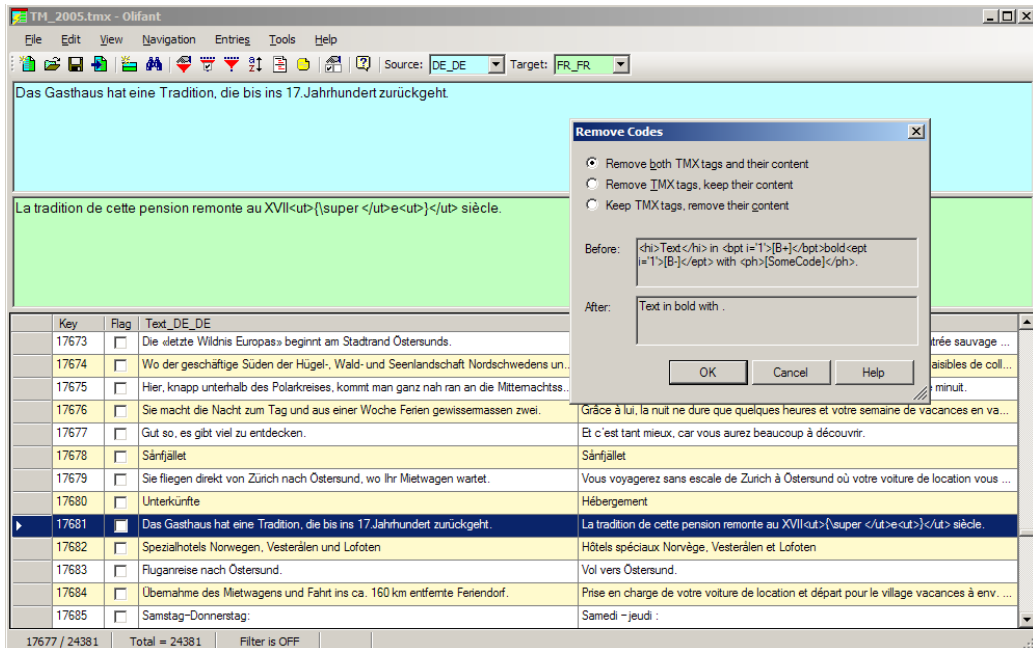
TM_2005.tmx - Olifant

File Edit View Navigation Entries Tools Help

Source: DE_DE Target: FR_FR

Das Gasthaus hat eine Tradition, die bis ins 17.Jahrhundert zurückgeht.

La tradition de cette pension remonte au XVII<ut>{\super </ut>e<ut>}</ut> siècle.

Remove Codes

Remove both TMX tags and their content
Remove TMX tags, keep their content
Keep TMX tags, remove their content

Before: <hi>Text</hi> in <bpt i='1'>[B+]</bpt>bold<ept i='1'>[B-]</ept> with <ph>[SomeCode]</ph>.

After: Text in bold with .

OK Cancel Help

| | Key | Flag | Text_DE_DE | |
|---|---|---|---|---|
| | 17673 | | Die «letzte Wildnis Europas» beginnt am Stadtrand Östersunds. | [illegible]trée sauvage ... |
| | 17674 | | Wo der geschäftige Süden der Hügel-, Wald- und Seenlandschaft Nordschwedens un... | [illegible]aisibles de coll... |
| | 17675 | | Hier, knapp unterhalb des Polarkreises, kommt man ganz nah ran an die Mitternachtss... | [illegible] minuit. |
| | 17676 | | Sie macht die Nacht zum Tag und aus einer Woche Ferien gewissermassen zwei. | Grâce à lui, la nuit ne dure que quelques heures et votre semaine de vacances en va... |
| | 17677 | | Gut so, es gibt viel zu entdecken. | Et c'est tant mieux, car vous aurez beaucoup à découvrir. |
| | 17678 | | Sånfjället | Sånfjället |
| | 17679 | | Sie fliegen direkt von Zürich nach Östersund, wo Ihr Mietwagen wartet. | Vous voyagerez sans escale de Zurich à Östersund où votre voiture de location vous ... |
| | 17680 | | Unterkünfte | Hébergement |
| | 17681 | | Das Gasthaus hat eine Tradition, die bis ins 17.Jahrhundert zurückgeht. | La tradition de cette pension remonte au XVII<ut>{\super </ut>e<ut>}</ut> siècle. |
| | 17682 | | Spezialhotels Norwegen, Vesterålen und Lofoten | Hôtels spéciaux Norvège, Vesterålen et Lofoten |
| | 17683 | | Fluganreise nach Östersund. | Vol vers Östersund. |
| | 17684 | | Übernahme des Mietwagens und Fahrt ins ca. 160 km entfernte Feriendorf. | Prise en charge de votre voiture de location et départ pour le village vacances à env. ... |
| | 17685 | | Samstag–Donnerstag: | Samedi – jeudi : |

17677 / 24381 Total = 24381 Filter is OFF